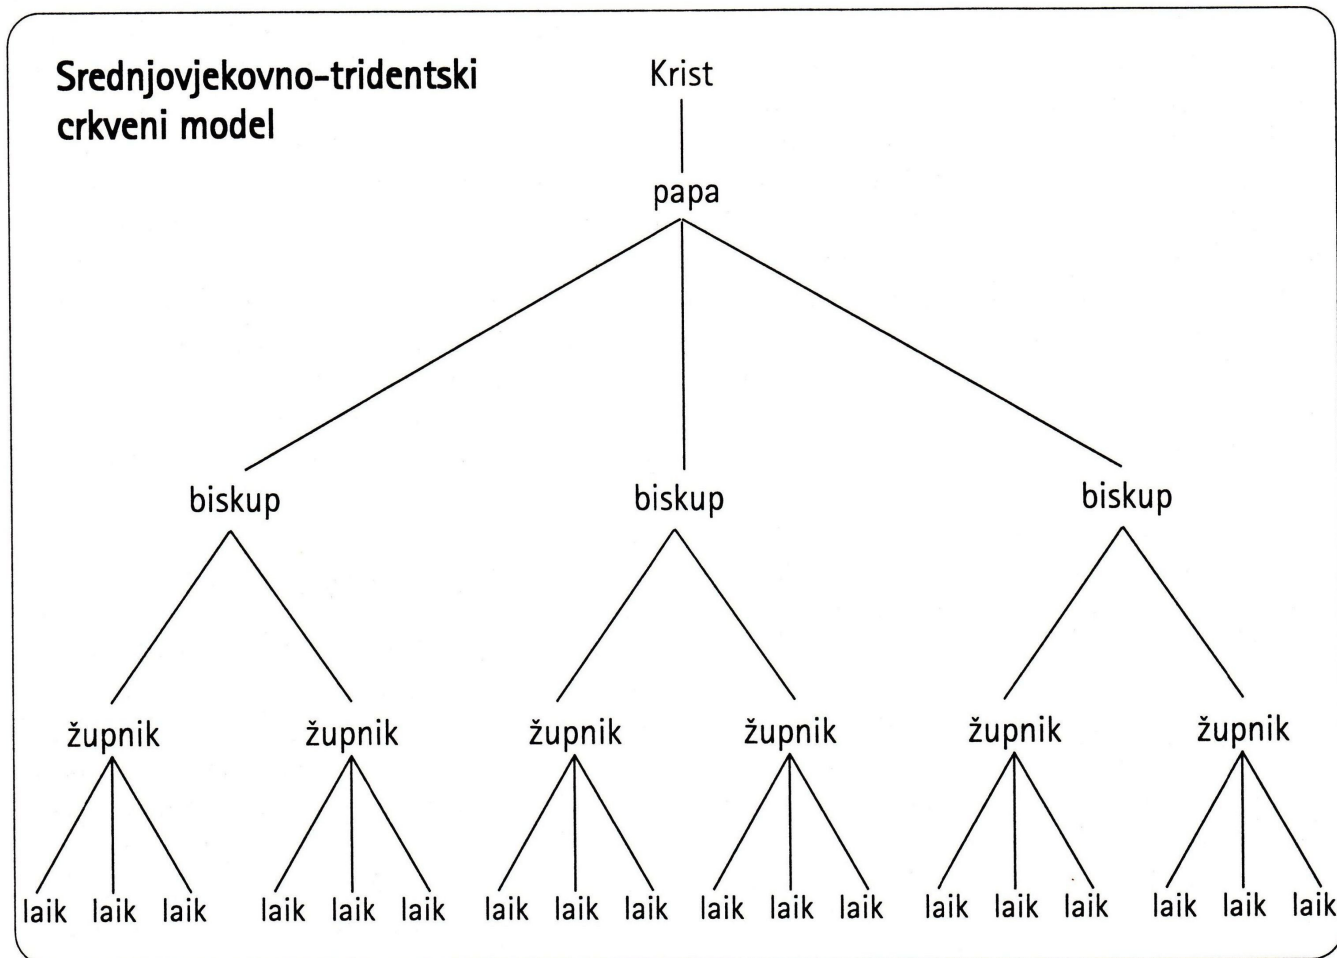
Srednjovjekovno-tridentski crkveni model

Krist

papa

biskup biskup biskup

župnik župnik župnik župnik župnik župnik

laik laik laik laik laik laik laik laik laik laik laik laik laik laik laik laik laik laik